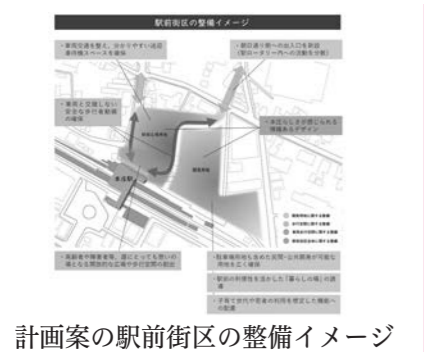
駅前街区の整備イメージ

・車両交通を整え、分かりやすい送迎車待機スペースを確保

・駅口通り側への出入口を新設（駅ロータリーへの交動を分散）

・車両と交錯しない安全な歩行者動線の確保

・水辺なしさが感じられる環境あるデザイン

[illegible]

・高齢者や障害者等、誰にとっても使いやすく開放的な広場や歩行空間の創出

・駐車場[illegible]

・駅前の利便性を活かした「暮らしの場」の創出

・子育て世代や若者の利用を想定した機能への配慮

計画案の駅前街区の整備イメージ